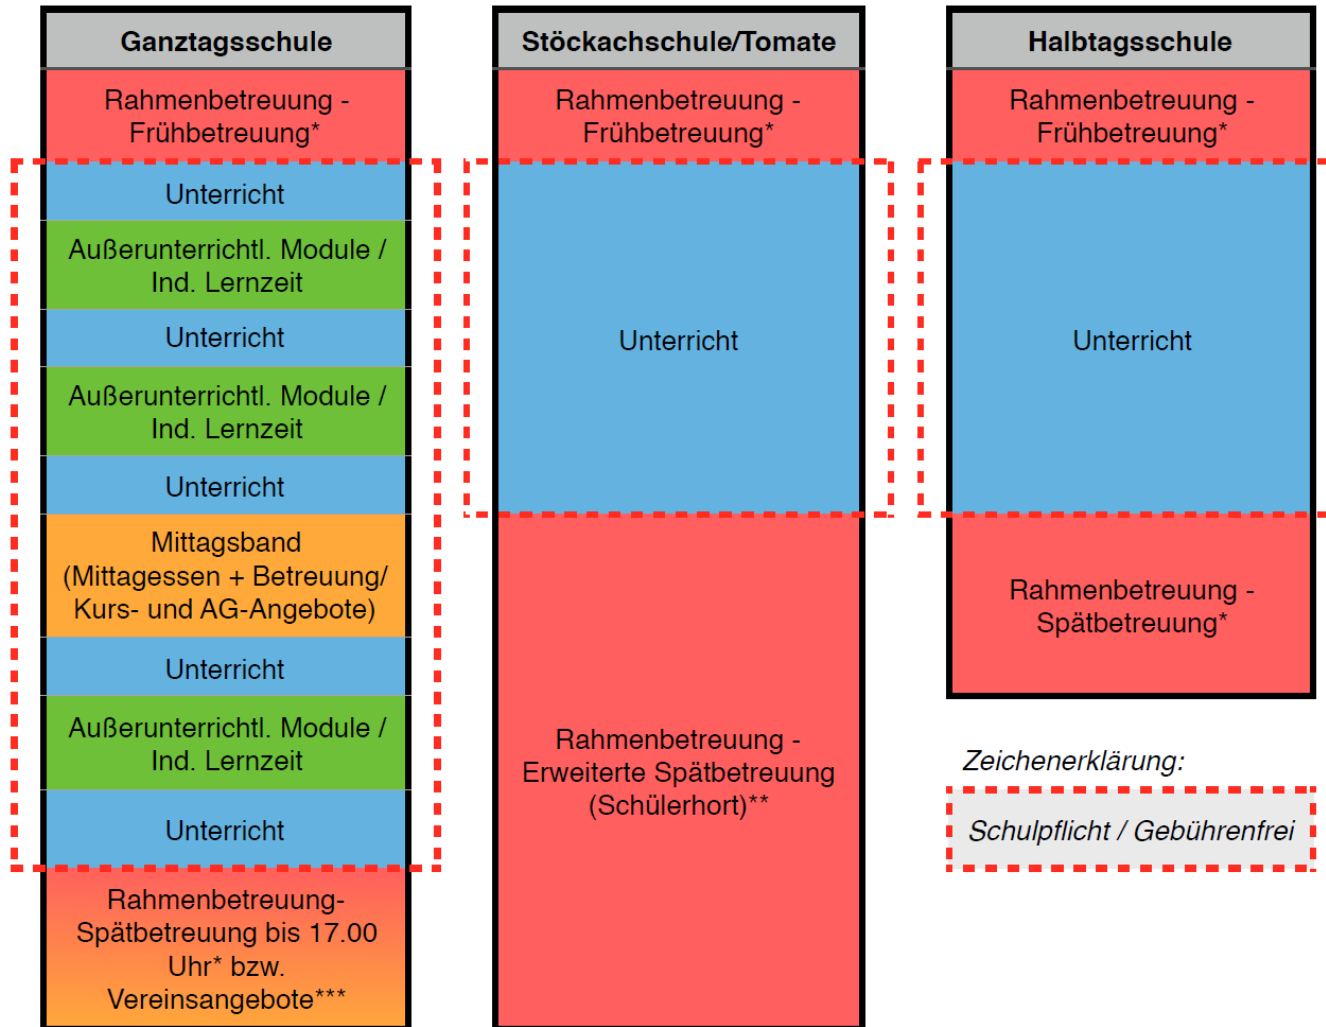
Ganztagsschule

Rahmenbetreuung - Frühbetreuung*

Unterricht

Außerunterrichtl. Module / Ind. Lernzeit

Unterricht

Außerunterrichtl. Module / Ind. Lernzeit

Unterricht

Mittagsband (Mittagessen + Betreuung/ Kurs- und AG-Angebote)

Unterricht

Außerunterrichtl. Module / Ind. Lernzeit

Unterricht

Rahmenbetreuung- Spätbetreuung bis 17.00 Uhr* bzw. Vereinsangebote***

Stöckachschule/Tomate

Rahmenbetreuung - Frühbetreuung*

Unterricht

Rahmenbetreuung - Erweiterte Spätbetreuung (Schülerhort)**

Halbtagsschule

Rahmenbetreuung - Frühbetreuung*

Unterricht

Rahmenbetreuung - Spätbetreuung*

Zeichenerklärung:

Schulpflicht / Gebührenfrei